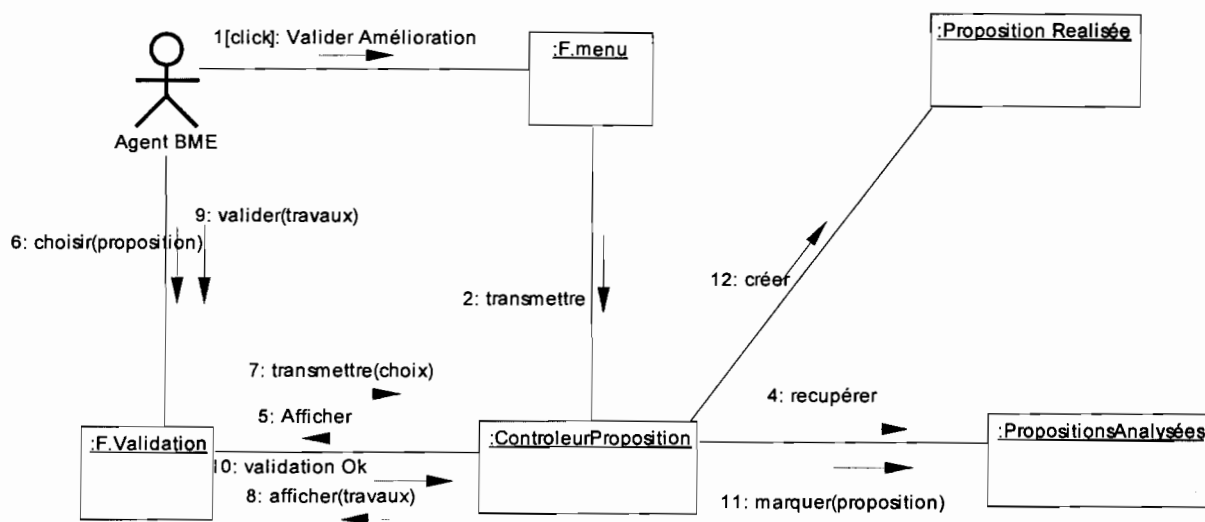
1[click]: Valider Amélioration

:F.menu

:Proposition Realisée

Agent BME

9: valider(travaux)

6: choisir(proposition)

12: créer

2: transmettre

7: transmettre(choix)

4: recupérer

5: Afficher

:F.Validation

:ControleurProposition

:PropositionsAnalysées

10: validation Ok

8: afficher(travaux)

11: marquer(proposition)